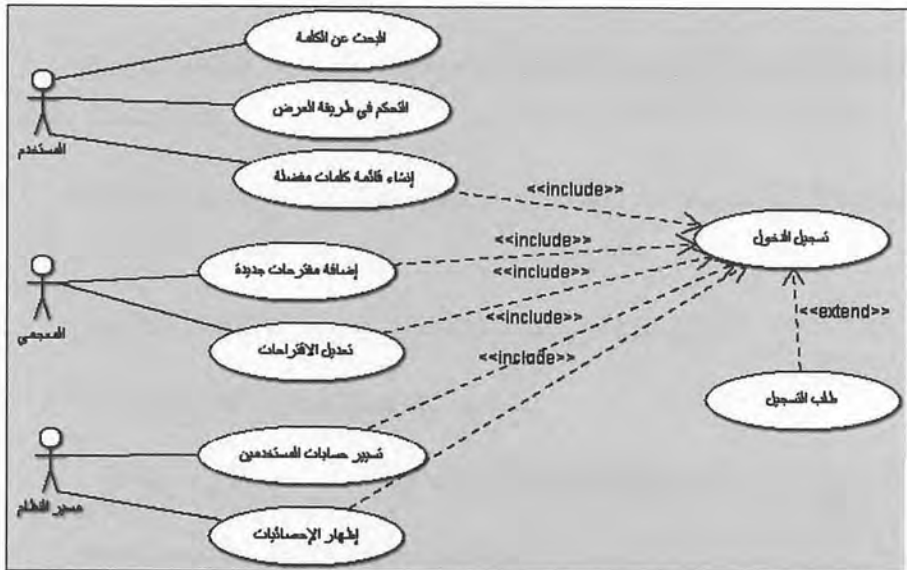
البحث عن الكلمة

التحكم في طريقة العرض

المستخدم

إنشاء قائمة كلمات مفضلة

<<include>>

<<include>>

تسجيل الدخول

إضافة مقترحات جديدة

<<include>>

المعجمي

<<include>>

<<extend>>

تعديل الاقتراحات

<<include>>

طلب التسجيل

تسيير حسابات المستخدمين

مسير النظام

إظهار الإحصائيات